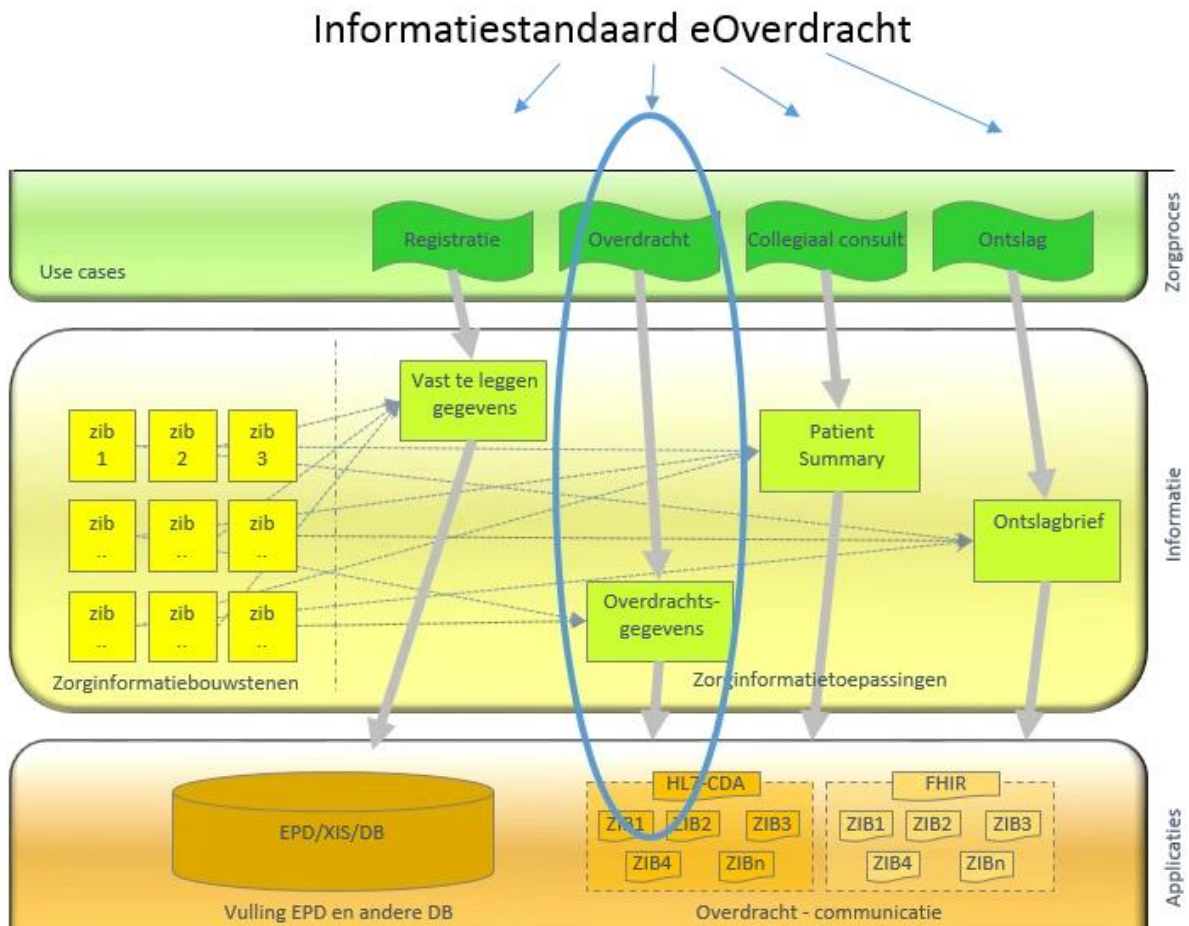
Informatiestandaard eOverdracht

Zorgproces

Use cases

Registratie

Overdracht

Collegiaal consult

Ontslag

Informatie

Vast te leggen gegevens

zib 1

zib 2

zib 3

zib ..

zib ..

zib ..

zib ..

zib ..

zib ..

Patient Summary

Ontslagbrief

Overdrachtsgegevens

Zorginformatiebouwstenen

Zorginformatietoepassingen

Applicaties

EPD/XIS/DB

HL7-CDA

ZIB1

ZIB2

ZIB3

ZIB4

ZIBn

FHIR

ZIB1

ZIB2

ZIB3

ZIB4

ZIBn

Vulling EPD en andere DB

Overdracht - communicatie